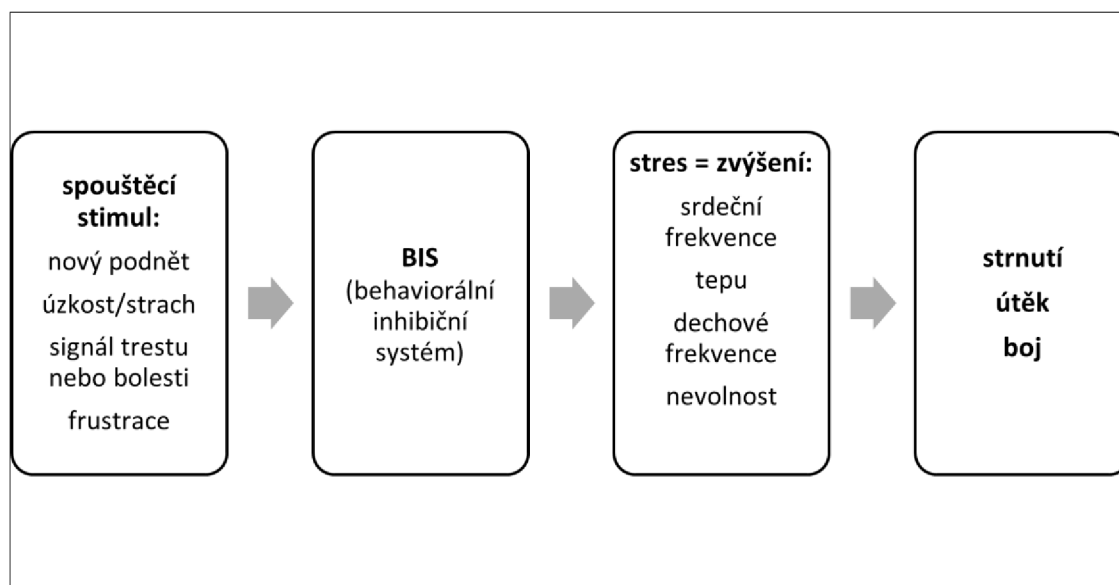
spouštěcí stimul:

nový podnět

úzkost/strach

signál trestu nebo bolesti

frustrace

BIS (behaviorální inhibiční systém)

stres = zvýšení:

srdeční frekvence

tepu

dechové frekvence

nevolnost

strnutí

útěk

boj